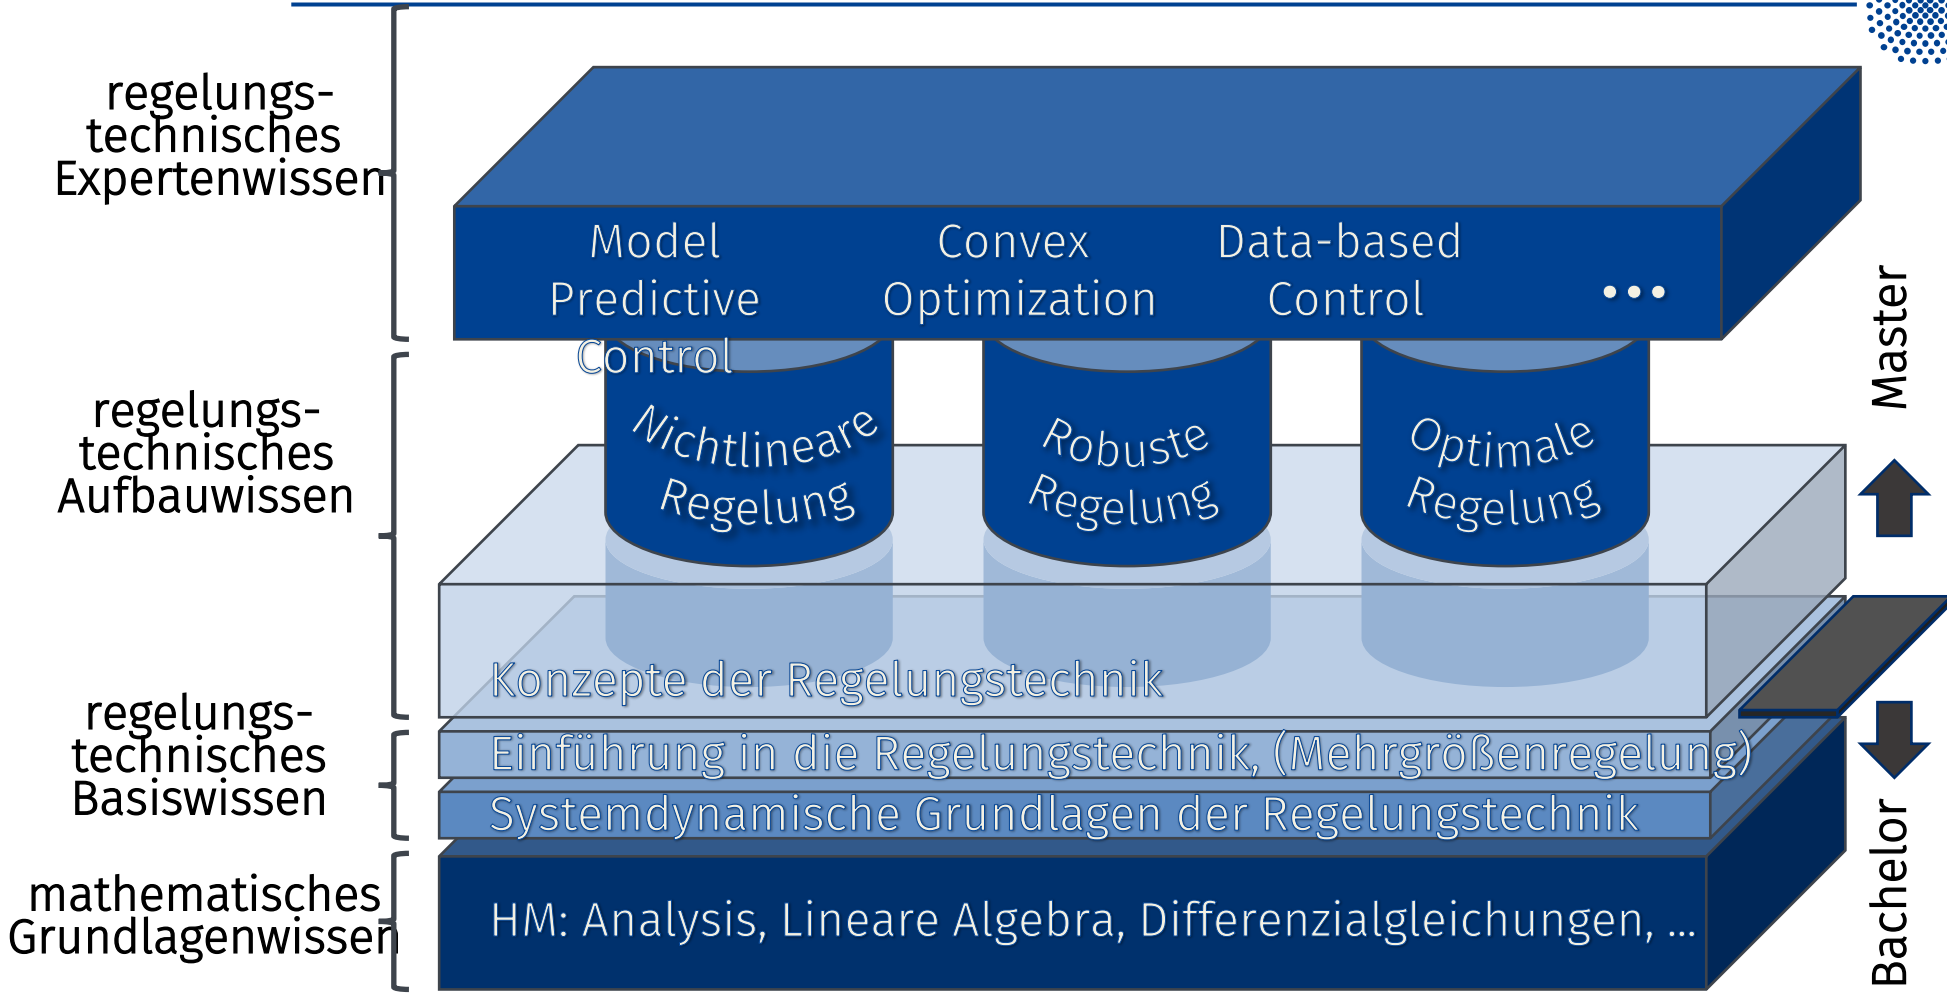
regelungs-technisches Expertenwissen

regelungs-technisches Aufbauwissen

regelungs-technisches Basiswissen

mathematisches Grundlagenwissen

Model Predictive Control

Convex Optimization

Data-based Control

...

Nichtlineare Regelung

Robuste Regelung

Optimale Regelung

Konzepte der Regelungstechnik

Einführung in die Regelungstechnik, (Mehrgrößenregelung)

Systemdynamische Grundlagen der Regelungstechnik

HM: Analysis, Lineare Algebra, Differenzialgleichungen, ...

Master

Bachelor